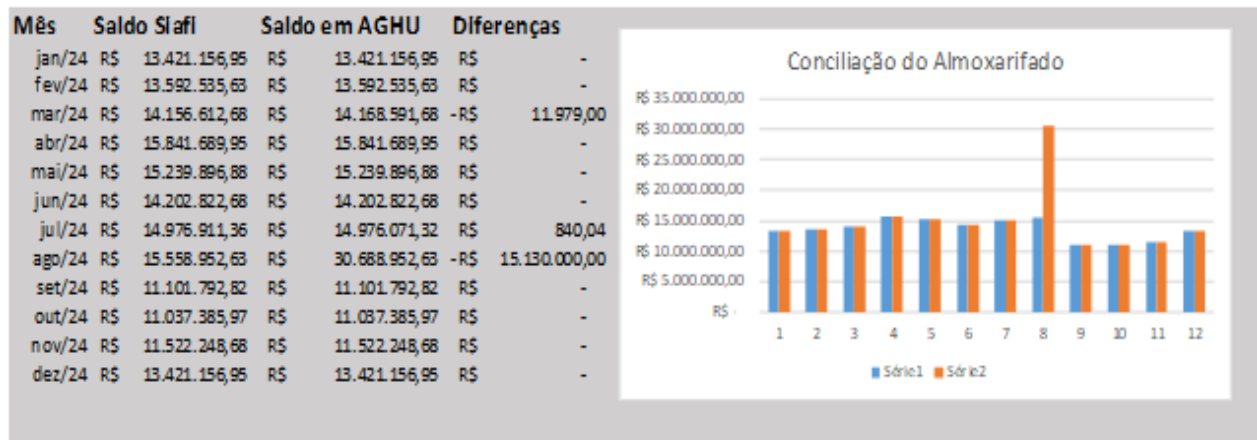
| Mês | Saldo Siafi | | Saldo em AGHU | | Diferenças | |
|---|---|---|---|---|---|---|
| jan/24 | R$ | 13.421.156,95 | R$ | 13.421.156,95 | R$ | - |
| fev/24 | R$ | 13.592.535,63 | R$ | 13.592.535,63 | R$ | - |
| mar/24 | R$ | 14.156.612,68 | R$ | 14.168.591,68 | -R$ | 11.979,00 |
| abr/24 | R$ | 15.841.689,95 | R$ | 15.841.689,95 | R$ | - |
| mai/24 | R$ | 15.239.896,88 | R$ | 15.239.896,88 | R$ | - |
| jun/24 | R$ | 14.202.822,68 | R$ | 14.202.822,68 | R$ | - |
| jul/24 | R$ | 14.976.911,36 | R$ | 14.976.071,32 | R$ | 840,04 |
| ago/24 | R$ | 15.558.952,63 | R$ | 30.688.952,63 | -R$ | 15.130.000,00 |
| set/24 | R$ | 11.101.792,82 | R$ | 11.101.792,82 | R$ | - |
| out/24 | R$ | 11.037.385,97 | R$ | 11.037.385,97 | R$ | - |
| nov/24 | R$ | 11.522.248,68 | R$ | 11.522.248,68 | R$ | - |
| dez/24 | R$ | 13.421.156,95 | R$ | 13.421.156,95 | R$ | - |

Conciliação do Almoxarifado

R$ 35.000.000,00
R$ 30.000.000,00
R$ 25.000.000,00
R$ 20.000.000,00
R$ 15.000.000,00
R$ 10.000.000,00
R$ 5.000.000,00
R$ -

1 2 3 4 5 6 7 8 9 10 11 12

Série1 Série2